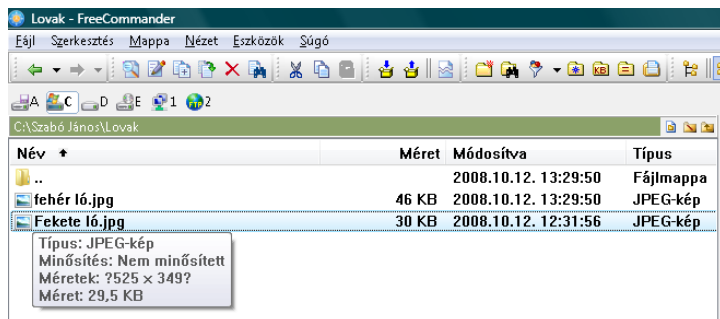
Lovak - FreeCommander

Fájl Szerkesztés Mappa Nézet Eszközök Súgó

A C D E 1 2

C:\Szabó János\Lovak

| Név ↑ | Méret | Módosítva | Típus |
|---|---|---|---|
| .. | | 2008.10.12. 13:29:50 | Fájlmappa |
| fehér ló.jpg | 46 KB | 2008.10.12. 13:29:50 | JPEG-kép |
| Fekete ló.jpg | 30 KB | 2008.10.12. 12:31:56 | JPEG-kép |

Típus: JPEG-kép
Minősítés: Nem minősített
Méretek: ?525 x 349?
Méret: 29,5 KB